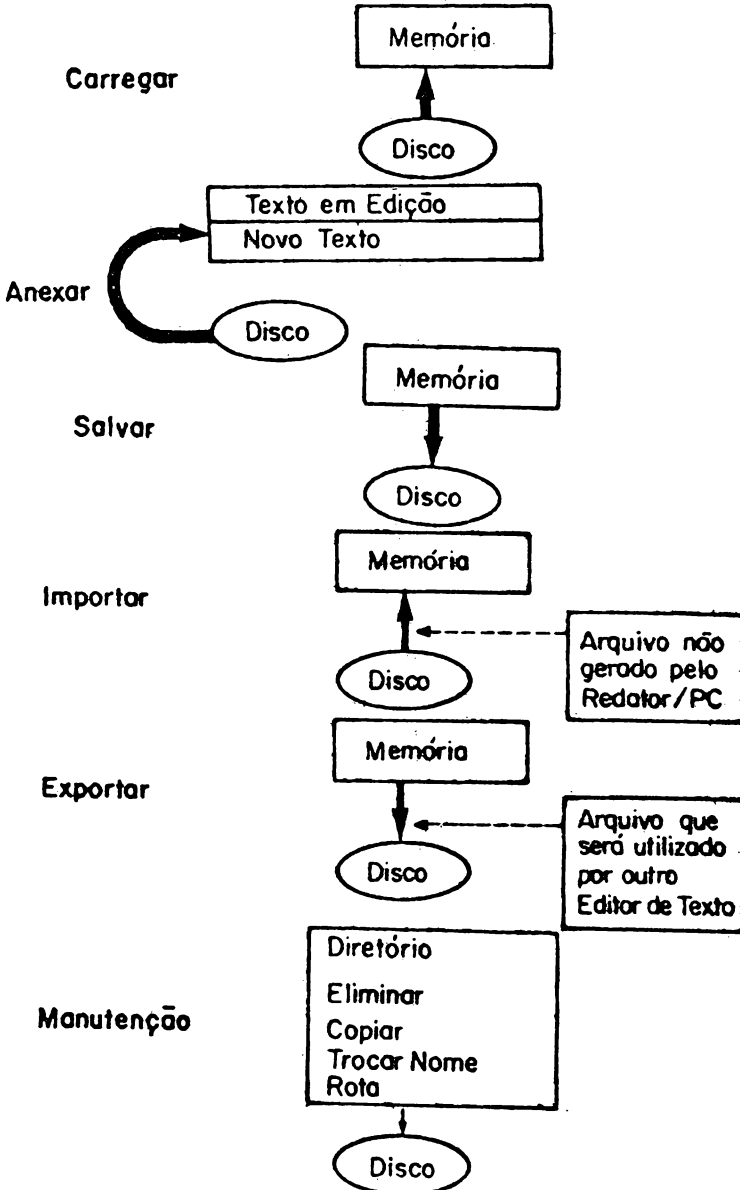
Memória

Carregar

Disco

Texto em Edição
Novo Texto

Anexar

Disco

Memória

Salvar

Disco

Memória

Importar

Arquivo não gerado pelo Redator/PC

Disco

Memória

Exportar

Arquivo que será utilizado por outro Editor de Texto

Disco

Diretório
Eliminar
Copiar
Trocar Nome
Rota

Manutenção

Disco